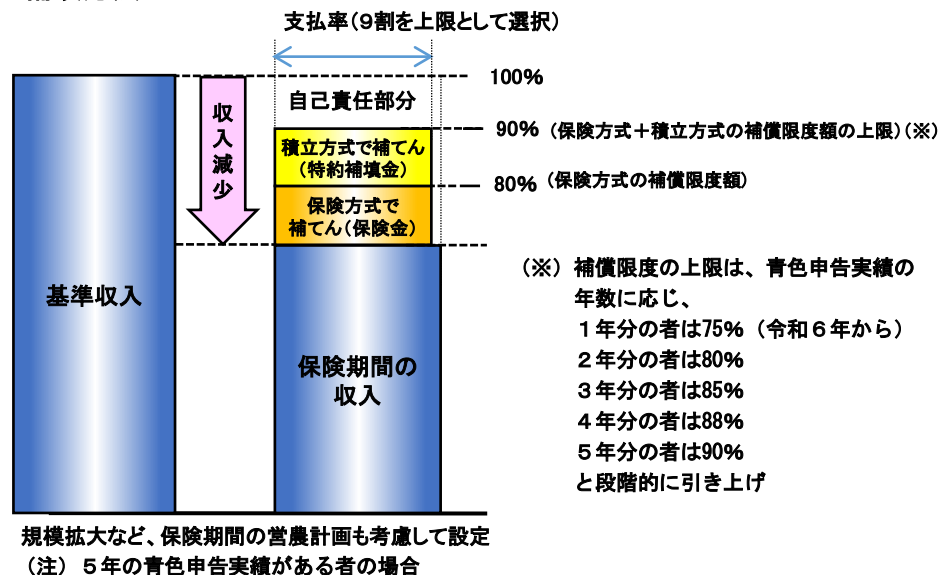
支払率（9割を上限として選択）

100%

自己責任部分

収入減少

積立方式で補てん（特約補填金）

90%（保険方式＋積立方式の補償限度額の上限）（※）

保険方式で補てん（保険金）

80%（保険方式の補償限度額）

基準収入

保険期間の収入

（※）補償限度の上限は、青色申告実績の年数に応じ、
１年分の者は75%（令和６年から）
２年分の者は80%
３年分の者は85%
４年分の者は88%
５年分の者は90%
と段階的に引き上げ

規模拡大など、保険期間の営農計画も考慮して設定
（注）５年の青色申告実績がある者の場合